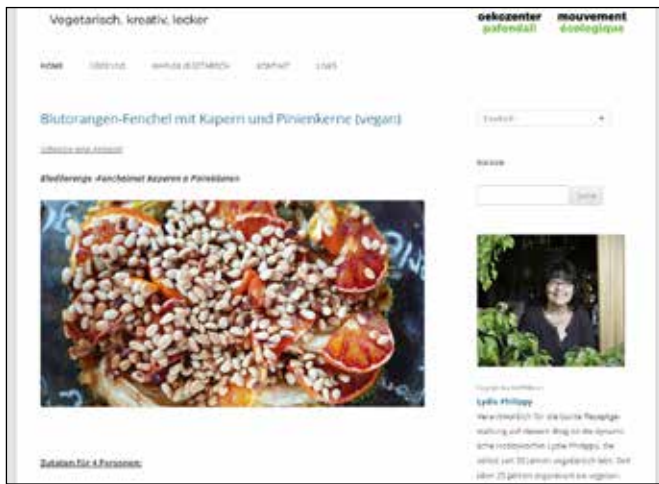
Vegetarisch, kreativ, lecker

oekozenter pafendall

mouvement écologique

HOME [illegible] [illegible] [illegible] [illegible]

Blutorangen-Fenchel mit Kapern und Pinienkerne (vegan)

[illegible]

Bluddierangs -Fenchelmat Kaperen a Pinienkären

Zutaten für 4 Personen:

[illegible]

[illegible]

Suche

Lydie Philippy

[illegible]